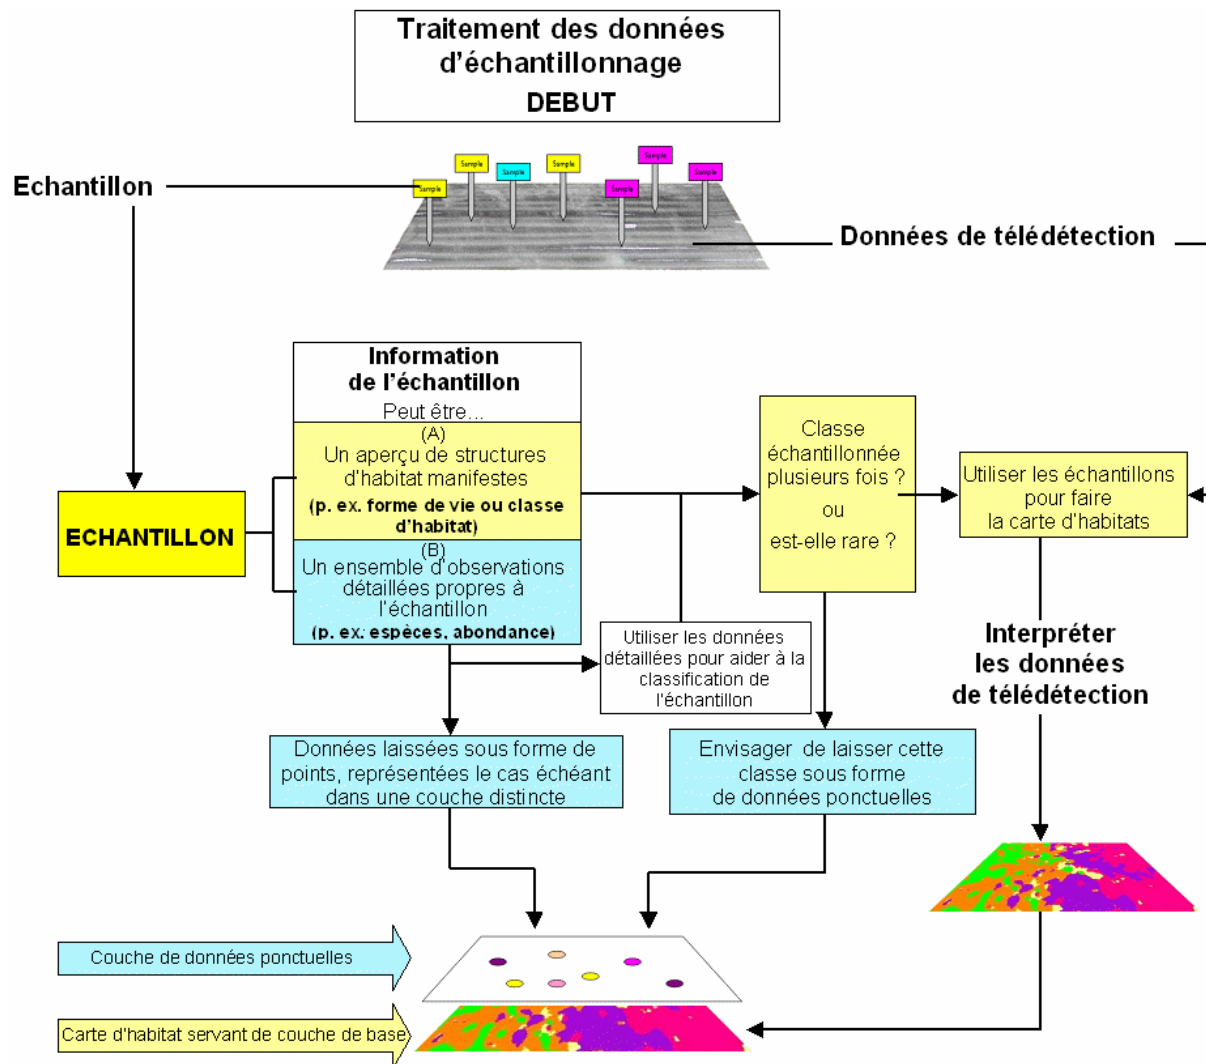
Traitement des données d'échantillonnage
DEBUT

Echantillon

Sample
Sample
Sample
Sample
Sample
Sample
Sample

Données de télédétection

ECHANTILLON

Information de l'échantillon
Peut être…
(A)
Un aperçu de structures d'habitat manifestes
(p. ex. forme de vie ou classe d'habitat)
(B)
Un ensemble d'observations détaillées propres à l'échantillon
(p. ex. espèces, abondance)

Classe échantillonnée plusieurs fois ?
ou
est-elle rare ?

Utiliser les échantillons pour faire la carte d'habitats

Utiliser les données détaillées pour aider à la classification de l'échantillon

Interpréter les données de télédétection

Données laissées sous forme de points, représentées le cas échéant dans une couche distincte

Envisager de laisser cette classe sous forme de données ponctuelles

Couche de données ponctuelles

Carte d'habitat servant de couche de base